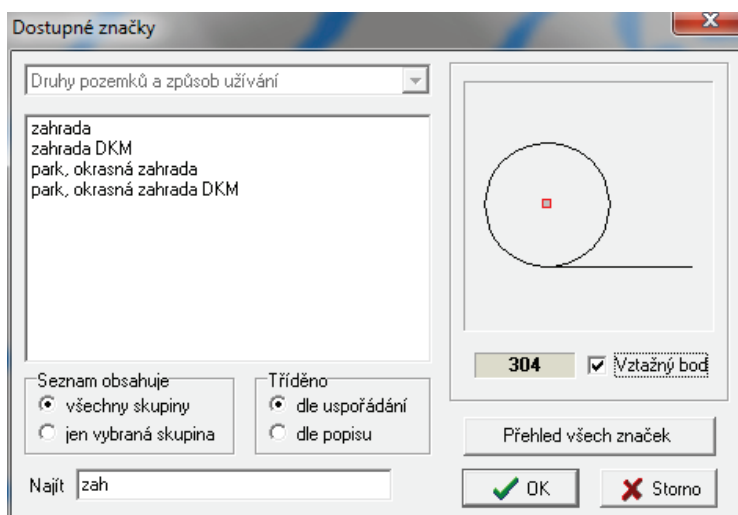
Dostupné značky

X

Druhy pozemků a způsob užívání

zahrada
zahrada DKM
park, okrasná zahrada
park, okrasná zahrada DKM

304

Vztažný bod

Seznam obsahuje
všechny skupiny
jen vybraná skupina

Tříděno
dle uspořádání
dle popisu

Přehled všech značek

Najít zah

OK

Storno